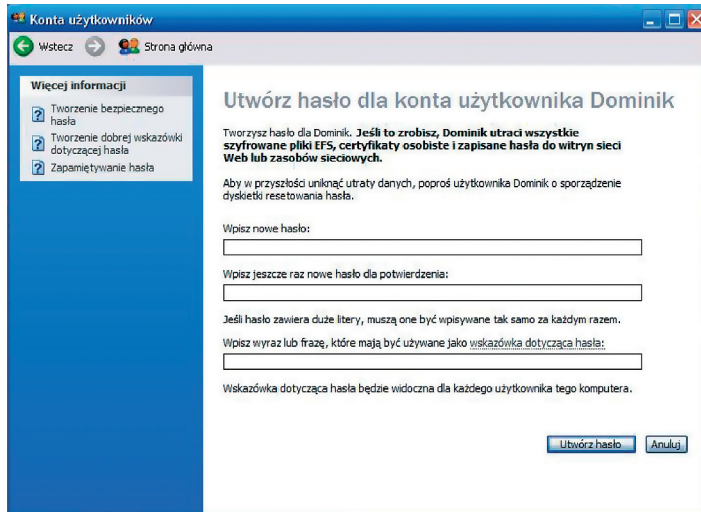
Konta użytkowników

Wstecz

Strona główna

Więcej informacji

Tworzenie bezpiecznego hasła

Tworzenie dobrej wskazówki dotyczącej hasła

Zapamiętywanie hasła

Utwórz hasło dla konta użytkownika Dominik

Tworzysz hasło dla Dominik. **Jeśli to zrobisz, Dominik utraci wszystkie szyfrowane pliki EFS, certyfikaty osobiste i zapisane hasła do witryn sieci Web lub zasobów sieciowych.**

Aby w przyszłości uniknąć utraty danych, poproś użytkownika Dominik o sporządzenie dyskietki resetowania hasła.

Wpisz nowe hasło:

Wpisz jeszcze raz nowe hasło dla potwierdzenia:

Jeśli hasło zawiera duże litery, muszą one być wpisywane tak samo za każdym razem.

Wpisz wyraz lub frazę, które mają być używane jako wskazówka dotycząca hasła:

Wskazówka dotycząca hasła będzie widoczna dla każdego użytkownika tego komputera.

Utwórz hasło

Anuluj